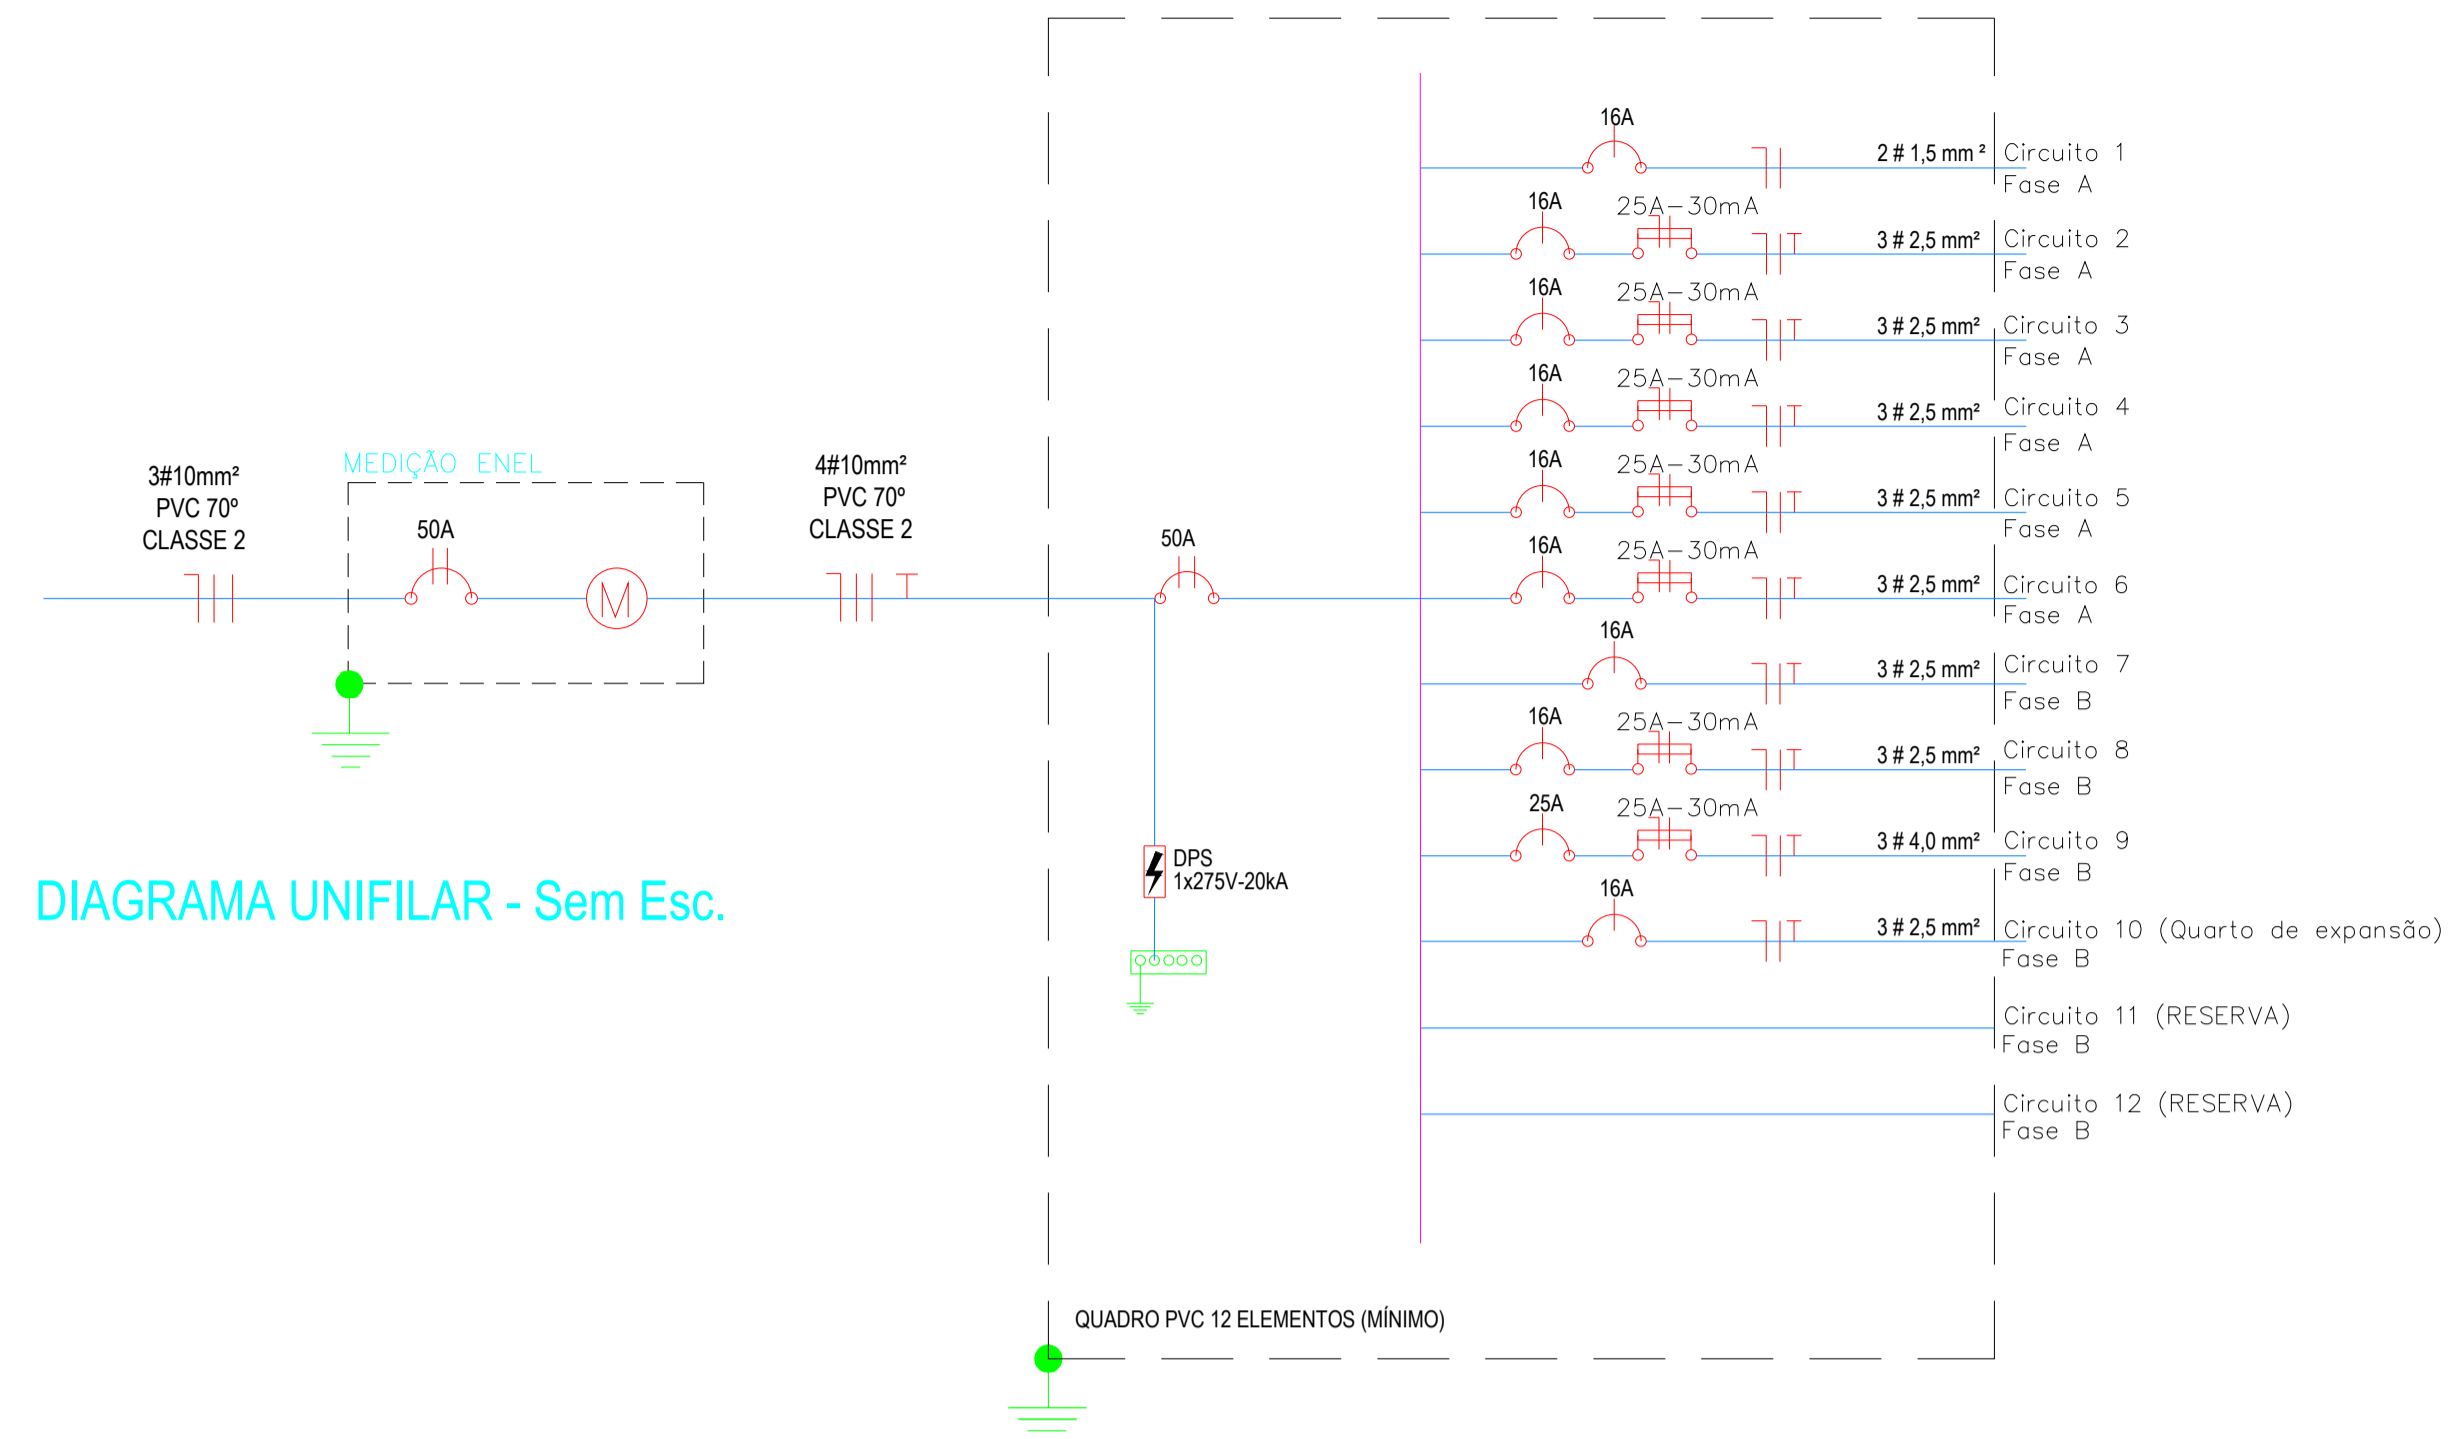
3#10mm²
PVC 70°
CLASSE 2

MEDIÇÃO ENEL

50A

M

4#10mm²
PVC 70°
CLASSE 2

50A

DPS
1x275V-20kA

DIAGRAMA UNIFILAR - Sem Esc.

16A
2 # 1,5 mm ² Circuito 1
Fase A

16A 25A–30mA
3 # 2,5 mm² Circuito 2
Fase A

16A 25A–30mA
3 # 2,5 mm² Circuito 3
Fase A

16A 25A–30mA
3 # 2,5 mm² Circuito 4
Fase A

16A 25A–30mA
3 # 2,5 mm² Circuito 5
Fase A

16A 25A–30mA
3 # 2,5 mm² Circuito 6
Fase A

16A
3 # 2,5 mm² Circuito 7
Fase B

16A 25A–30mA
3 # 2,5 mm² Circuito 8
Fase B

25A 25A–30mA
3 # 4,0 mm² Circuito 9
Fase B

16A
3 # 2,5 mm² Circuito 10 (Quarto de expansão)
Fase B

Circuito 11 (RESERVA)
Fase B

Circuito 12 (RESERVA)
Fase B

QUADRO PVC 12 ELEMENTOS (MÍNIMO)